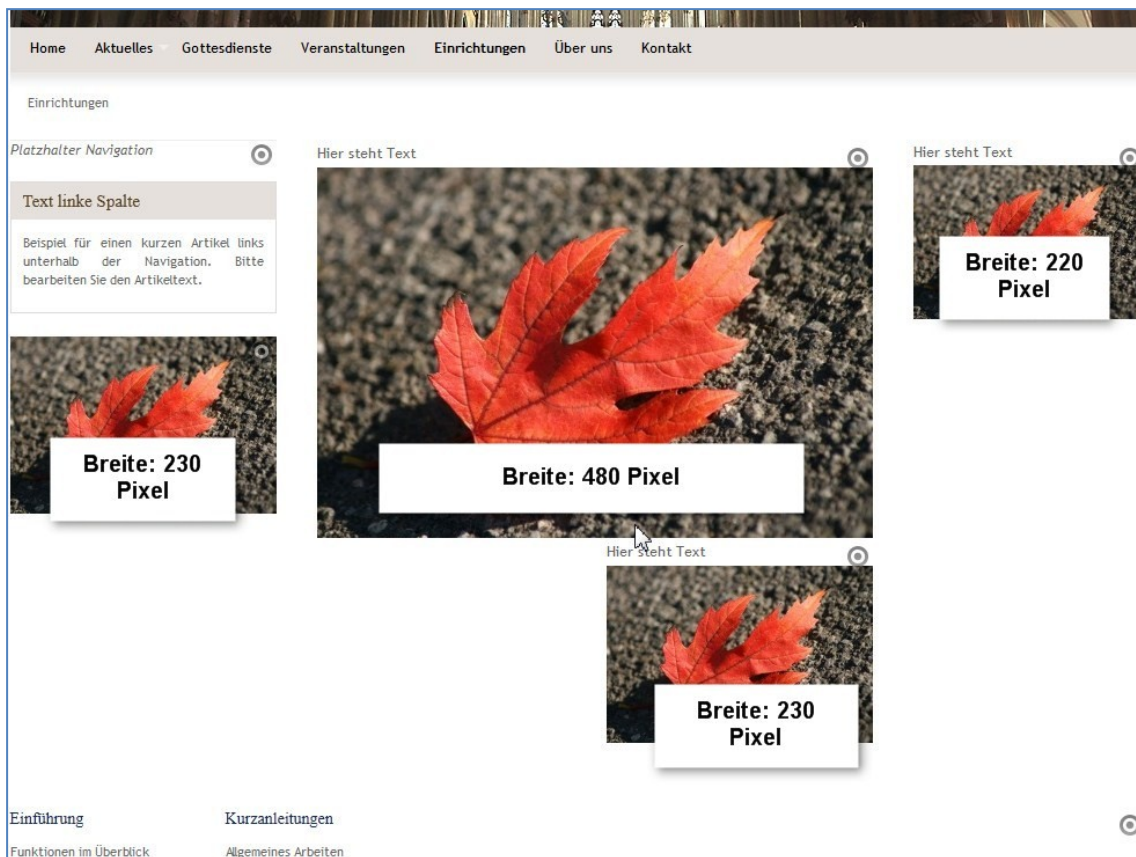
Home Aktuelles Gottesdienste Veranstaltungen Einrichtungen Über uns Kontakt

Einrichtungen

Platzhalter Navigation

Text linke Spalte

Beispiel für einen kurzen Artikel links unterhalb der Navigation. Bitte bearbeiten Sie den Artikeltext.

Breite: 230 Pixel

Hier steht Text

Breite: 480 Pixel

Hier steht Text

Breite: 220 Pixel

Hier steht Text

Breite: 230 Pixel

Einführung

Funktionen im Überblick

Kurzanleitungen

Allgemeines Arbeiten